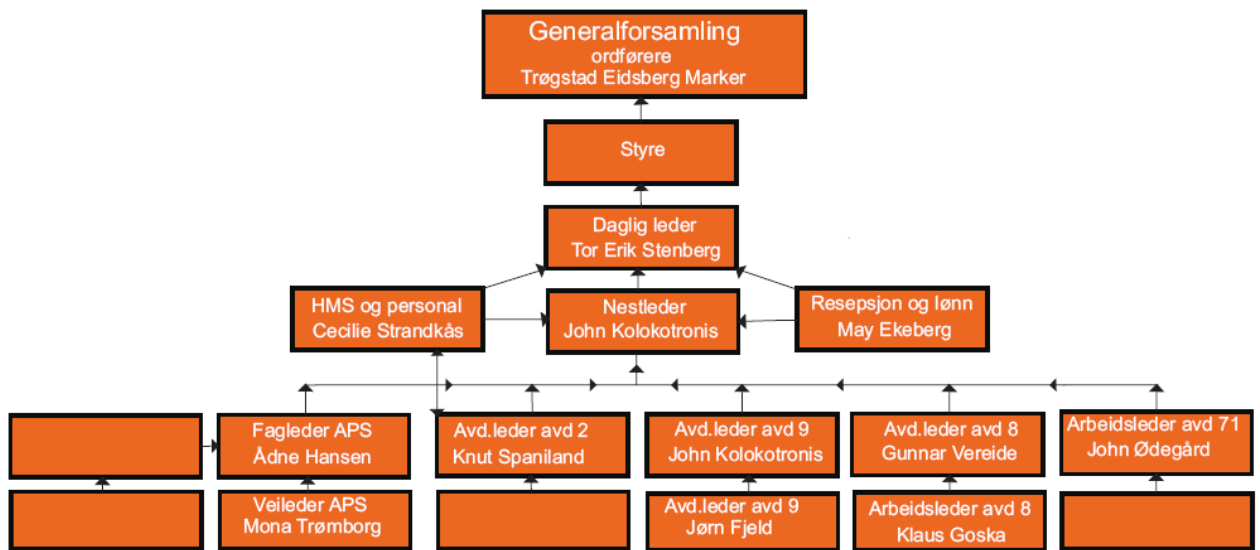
Generalforsamling
ordførere
Trøgstad Eidsberg Marker

Styre

Daglig leder
Tor Erik Stenberg

HMS og personal
Cecilie Strandkås

Nestleder
John Kolokotronis

Resepsjon og lønn
May Ekeberg

Fagleder APS
Ådne Hansen

Avd.leder avd 2
Knut Spaniland

Avd.leder avd 9
John Kolokotronis

Avd.leder avd 8
Gunnar Vereide

Arbeidsleder avd 71
John Ødegård

Veileder APS
Mona Trømborg

Avd.leder avd 9
Jørn Fjeld

Arbeidsleder avd 8
Klaus Goska